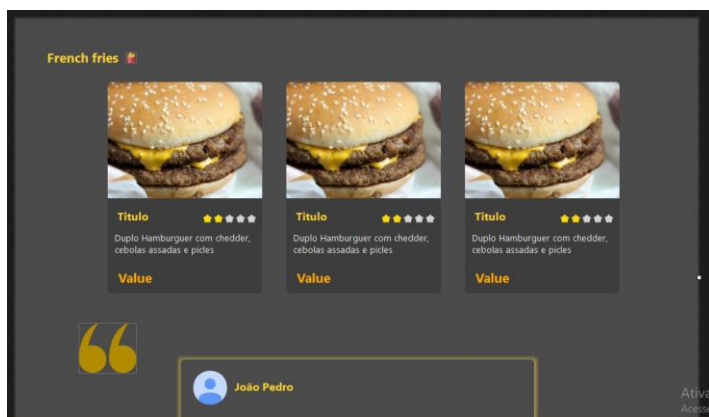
French fries 🍟

Titulo

Duplo Hamburguer com chedder, cebolas assadas e picles

Value

Titulo

Duplo Hamburguer com chedder, cebolas assadas e picles

Value

Titulo

Duplo Hamburguer com chedder, cebolas assadas e picles

Value

João Pedro

Ativa
Acess